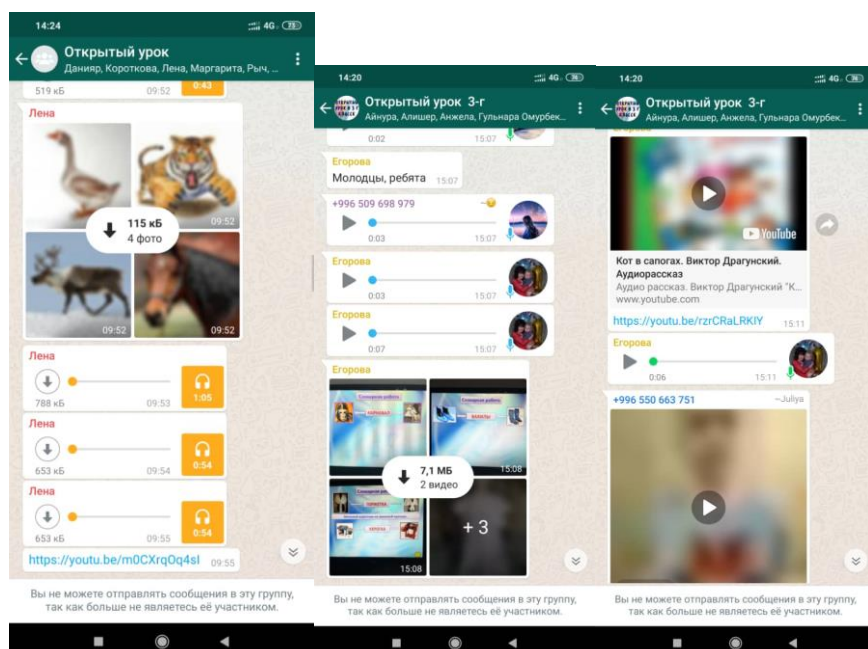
14:24
4G 73
Открытый урок
Данияр, Короткова, Лена, Маргарита, Рыч, ...
519 кБ 09:52 0:43
Лена
09:52
09:52
115 кБ
4 фото
09:52
09:52
Лена
788 кБ 09:53 1:05
Лена
653 кБ 09:54 0:54
Лена
653 кБ 09:55 0:54
https://youtu.be/m0CXrqOq4sI 09:55
Вы не можете отправлять сообщения в эту группу, так как больше не являетесь её участником.

14:20
4G
Открытый урок 3-г
Айнура, Алишер, Анжела, Гульнара Омурбек...
15:07
Егорова
Молодцы, ребята 15:07
+996 509 698 979
0:03 15:07
Егорова
0:03 15:07
Егорова
0:07 15:07
Егорова
7,1 МБ
2 видео
15:08
15:08
+ 3
Вы не можете отправлять сообщения в эту группу, так как больше не являетесь её участником.

14:20
4G
Открытый урок 3-г
Айнура, Алишер, Анжела, Гульнара Омурбек...
YouTube
Кот в сапогах. Виктор Драгунский. Аудиорассказ
Аудио рассказ. Виктор Драгунский "К...
www.youtube.com
https://youtu.be/rzrCRaLRKIY 15:11
Егорова
0:06 15:11
+996 550 663 751 ~Juliya
Вы не можете отправлять сообщения в эту группу, так как больше не являетесь её участником.